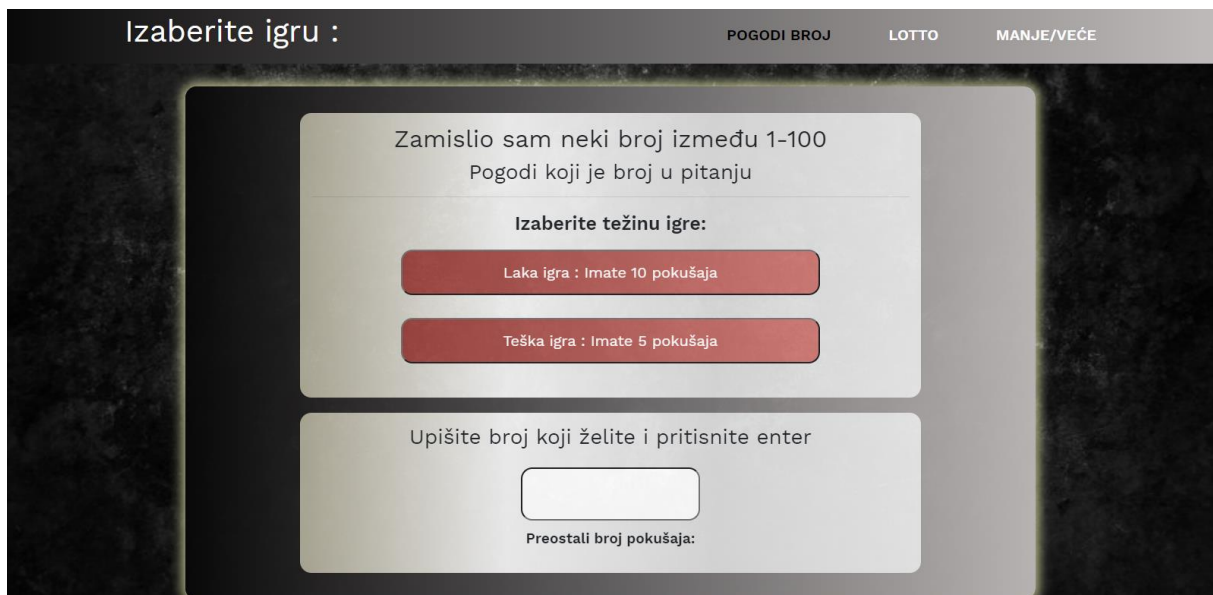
Izaberite igru :

POGODI BROJ

LOTTO

MANJE/VEĆE

Zamislio sam neki broj između 1-100

Pogodi koji je broj u pitanju

Izaberite težinu igre:

Laka igra : Imate 10 pokušaja

Teška igra : Imate 5 pokušaja

Upišite broj koji želite i pritisnite enter

Preostali broj pokušaja: